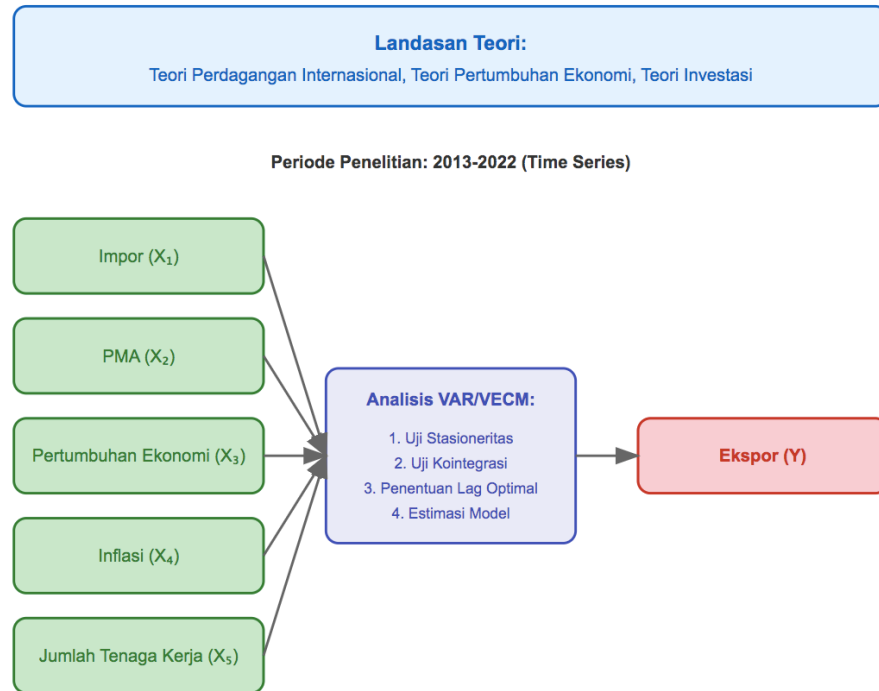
Landasan Teori:
Teori Perdagangan Internasional, Teori Pertumbuhan Ekonomi, Teori Investasi

Periode Penelitian: 2013-2022 (Time Series)

Impor ($X_1$)

PMA ($X_2$)

Pertumbuhan Ekonomi ($X_3$)

Inflasi ($X_4$)

Jumlah Tenaga Kerja ($X_5$)

Analisis VAR/VECM:
1. Uji Stasioneritas
2. Uji Kointegrasi
3. Penentuan Lag Optimal
4. Estimasi Model

Ekspor (Y)